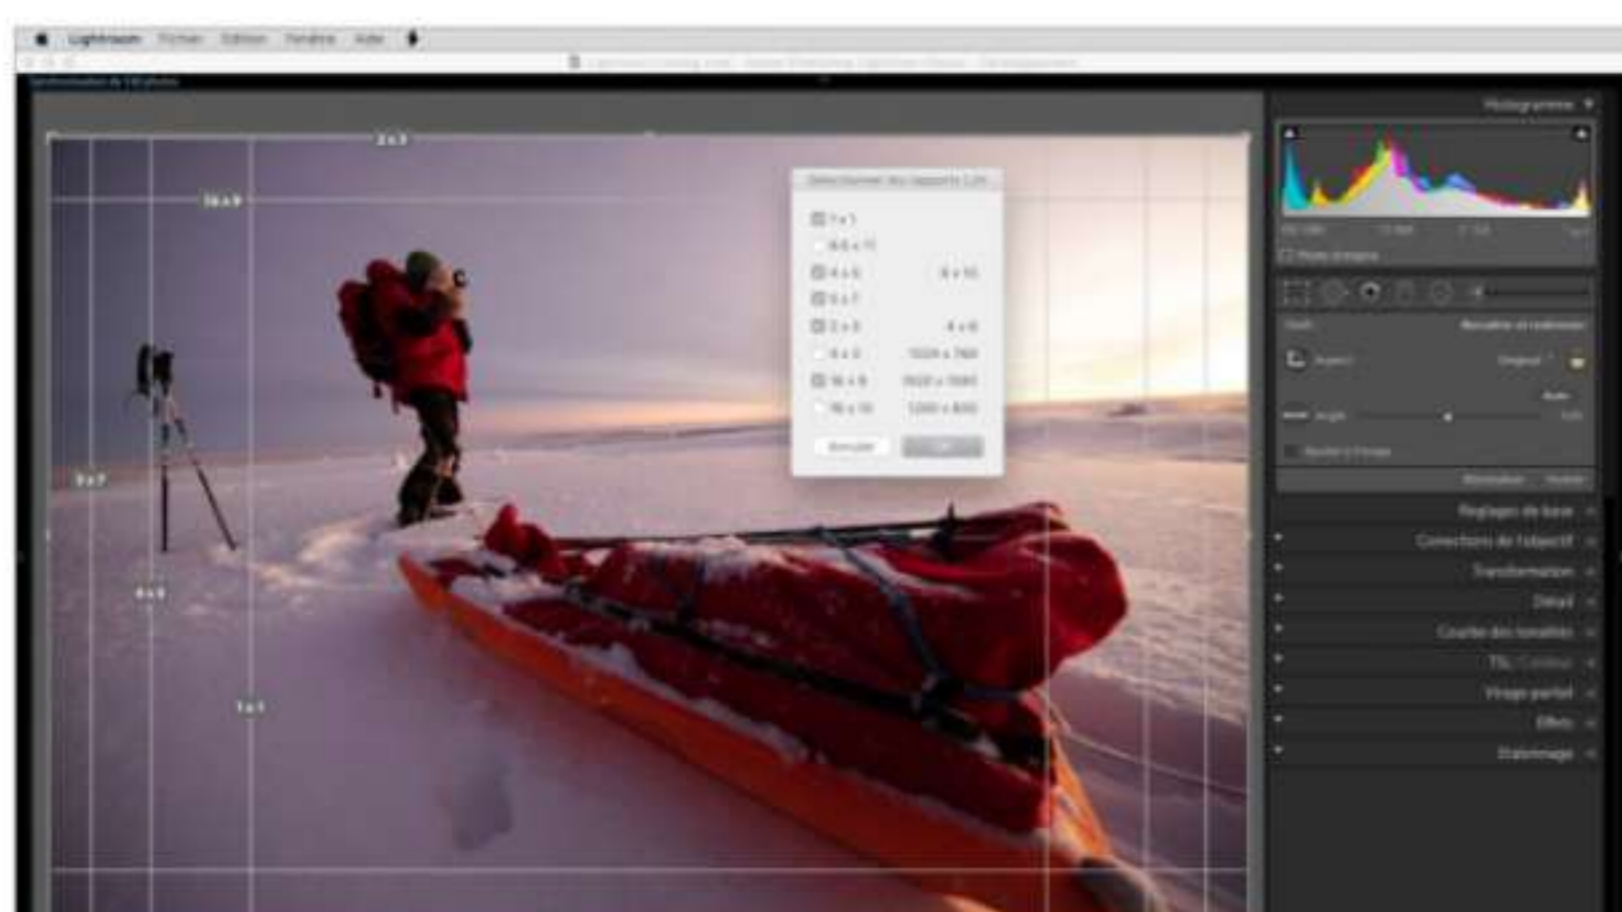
Lightroom Fichier Edition Fenêtre Aide

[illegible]

Synchronisation de 18 photos

2 x 3

16 x 9

5 x 7

4 x 5

1 x 1

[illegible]

1 x 1

8.5 x 11

4 x 5 8 x 10

5 x 7

2 x 3 4 x 6

4 x 3 1024 x 768

16 x 9 1920 x 1080

16 x 10 1280 x 800

Annuler OK

Histogramme

Photo d'origine

Outil Recadrer et redresser

Aspect Original

Auto

Angle

Réinitialiser Fermer

Réglages de base

Corrections de l'objectif

Transformation

Détail

Courbe des tonalités

TSL / Couleur

Virage partiel

Effets

Étalonnage